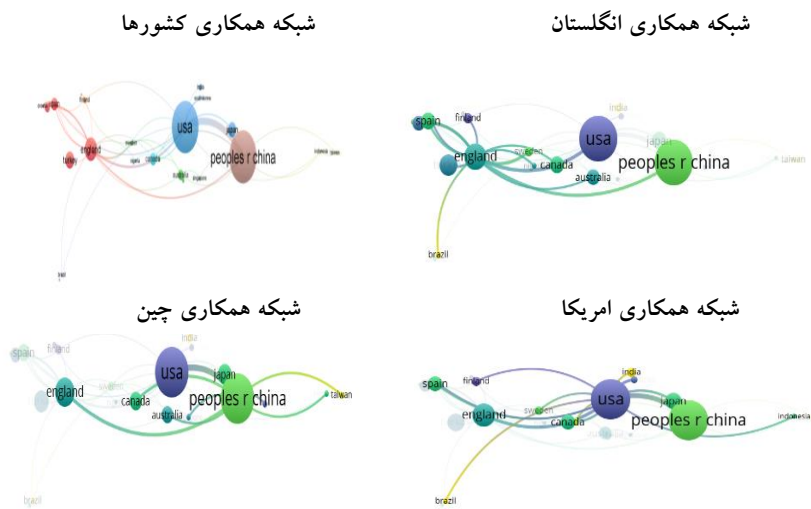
شبکه همکاری کشورها

usa
japan
peoples r china
england
turkey
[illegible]

شبکه همکاری انگلستان

india
finland
spain
usa
japan
england
sweden
canada
australia
peoples r china
taiwan
brazil

شبکه همکاری چین

india
spain
finland
usa
japan
england
sweden
canada
australia
peoples r china
taiwan
brazil

شبکه همکاری امریکا

india
spain
finland
usa
japan
england
sweden
canada
peoples r china
indonesia
brazil